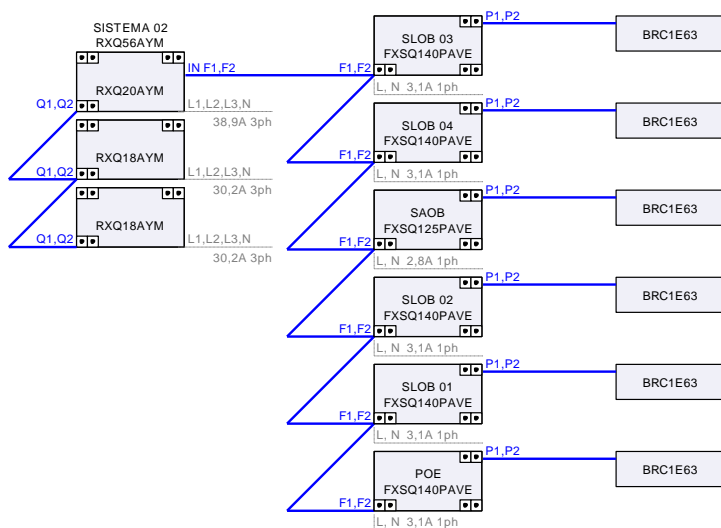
SISTEMA 02
RXQ56AYM

RXQ20AYM
IN F1,F2
Q1,Q2
L1,L2,L3,N
38,9A 3ph

RXQ18AYM
Q1,Q2
L1,L2,L3,N
30,2A 3ph

RXQ18AYM
Q1,Q2
L1,L2,L3,N
30,2A 3ph

SLOB 03
FXSQ140PAVE
F1,F2
P1,P2
L, N 3,1A 1ph
BRC1E63

SLOB 04
FXSQ140PAVE
F1,F2
P1,P2
L, N 3,1A 1ph
BRC1E63

SAOB
FXSQ125PAVE
F1,F2
P1,P2
L, N 2,8A 1ph
BRC1E63

SLOB 02
FXSQ140PAVE
F1,F2
P1,P2
L, N 3,1A 1ph
BRC1E63

SLOB 01
FXSQ140PAVE
F1,F2
P1,P2
L, N 3,1A 1ph
BRC1E63

POE
FXSQ140PAVE
F1,F2
P1,P2
L, N 3,1A 1ph
BRC1E63